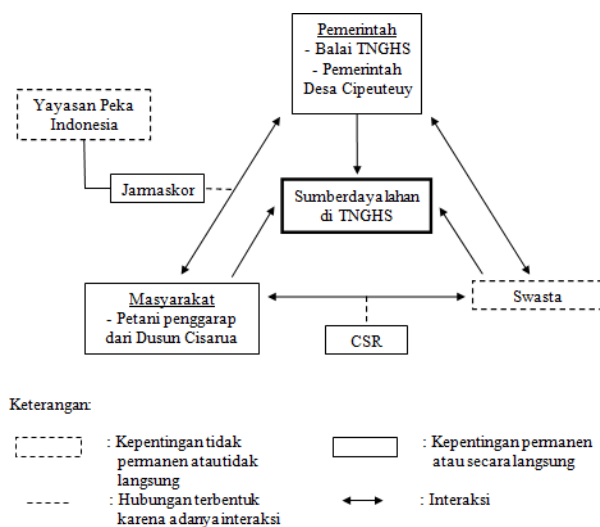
Pemerintah
- Balai TNGHS
- Pemerintah Desa Cipeuteuy

Yayasan Peka Indonesia

Jarmaskor

Sumberdaya lahan di TNGHS

Masyarakat
- Petani penggarap dari Dusun Cisarua

Swasta

CSR

Keterangan:

: Kepentingan tidak permanen atautidak langsung

: Kepentingan permanen atau secara langsung

: Hubungan terbentuk karena adanya interaksi

: Interaksi